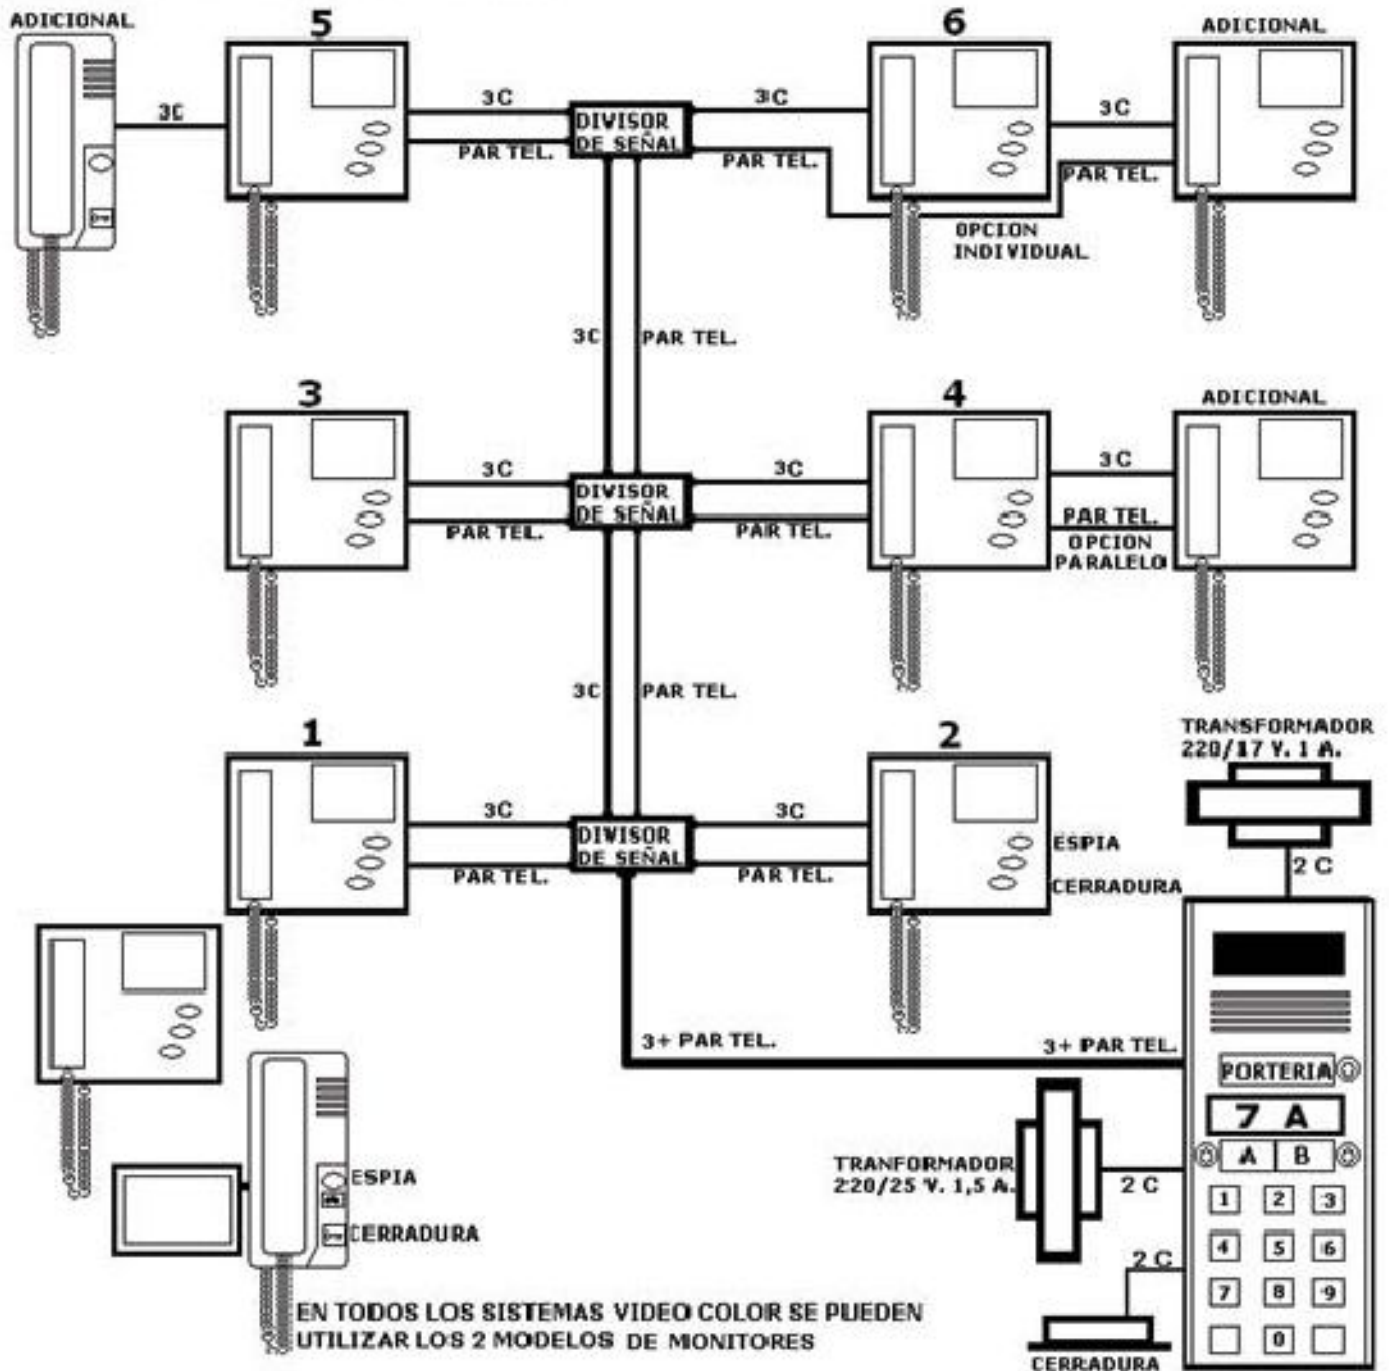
ADICIONAL
5
3C
3C
DIVISOR DE SEÑAL
PAR TEL.
3C
PAR TEL.
6
3C
ADICIONAL
PAR TEL.
OPCION INDIVIDUAL
3C
PAR TEL.
3
3C
DIVISOR DE SEÑAL
PAR TEL.
3C
PAR TEL.
4
3C
ADICIONAL
PAR TEL.
OPCION PARALELO
3C
PAR TEL.
TRANSFORMADOR 220/17 V. 1 A.
1
3C
DIVISOR DE SEÑAL
PAR TEL.
3C
PAR TEL.
2
ESPIA
CERRADURA
2 C
3+ PAR TEL.
3+ PAR TEL.
PORTERIA
7 A
A
B
TRANFORMADOR 220/25 V. 1,5 A.
2 C
1 2 3
4 5 6
7 8 9
0
2 C
ESPIA
CERRADURA
EN TODOS LOS SISTEMAS VIDEO COLOR SE PUEDEN UTILIZAR LOS 2 MODELOS DE MONITORES
CERRADURA